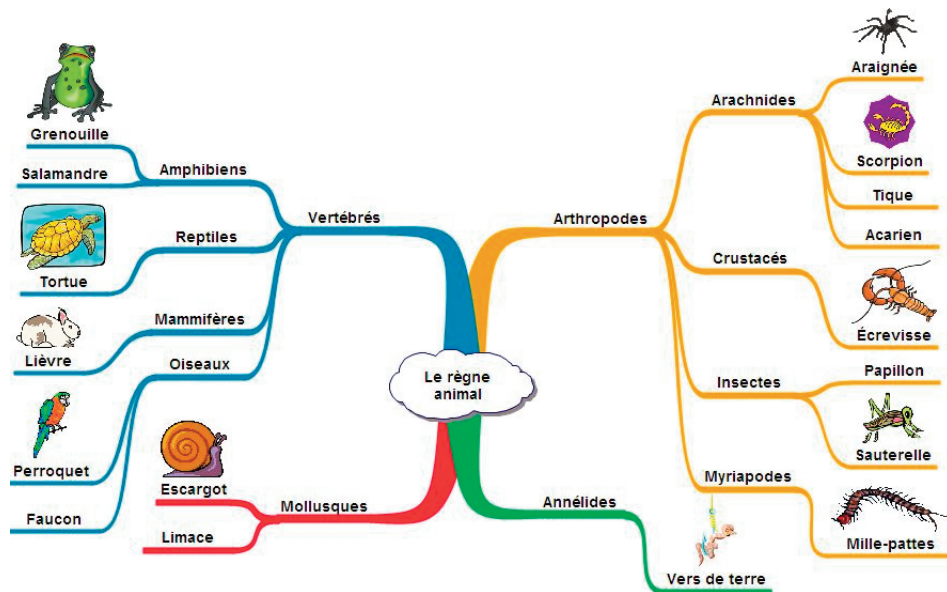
Le règne animal

Vertébrés
Amphibiens
Grenouille
Salamandre
Reptiles
Tortue
Mammifères
Lièvre
Oiseaux
Perroquet
Faucon

Mollusques
Escargot
Limace

Annélides
Vers de terre

Arthropodes
Arachnides
Araignée
Scorpion
Tique
Acarien
Crustacés
Écrevisse
Insectes
Papillon
Sauterelle
Myriapodes
Mille-pattes